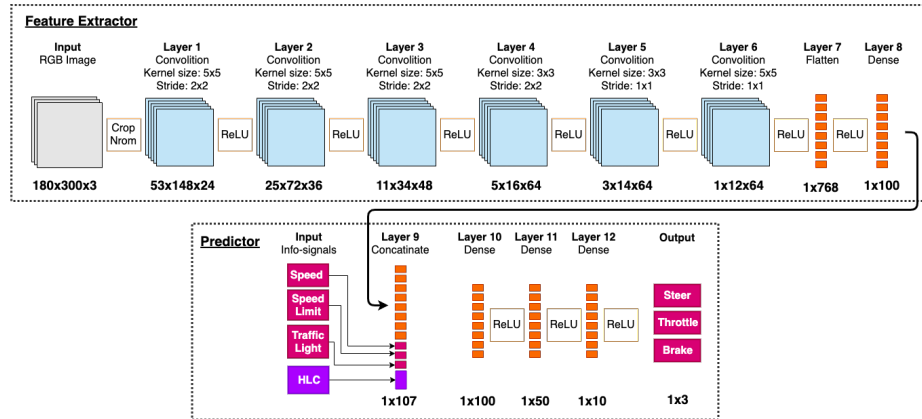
Feature Extractor

Input
RGB Image

Crop
Nrom

Layer 1
Convolition
Kernel size: 5x5
Stride: 2x2

ReLU

Layer 2
Convolition
Kernel size: 5x5
Stride: 2x2

ReLU

Layer 3
Convolition
Kernel size: 5x5
Stride: 2x2

ReLU

Layer 4
Convolition
Kernel size: 3x3
Stride: 2x2

ReLU

Layer 5
Convolition
Kernel size: 3x3
Stride: 1x1

ReLU

Layer 6
Convolition
Kernel size: 5x5
Stride: 1x1

ReLU

Layer 7
Flatten

ReLU

Layer 8
Dense

180x300x3 53x148x24 25x72x36 11x34x48 5x16x64 3x14x64 1x12x64 1x768 1x100

Predictor

Input
Info-signals

Speed

Speed Limit

Traffic Light

HLC

Layer 9
Concatinate

Layer 10
Dense

ReLU

Layer 11
Dense

ReLU

Layer 12
Dense

ReLU

Output

Steer

Throttle

Brake

1x107 1x100 1x50 1x10 1x3